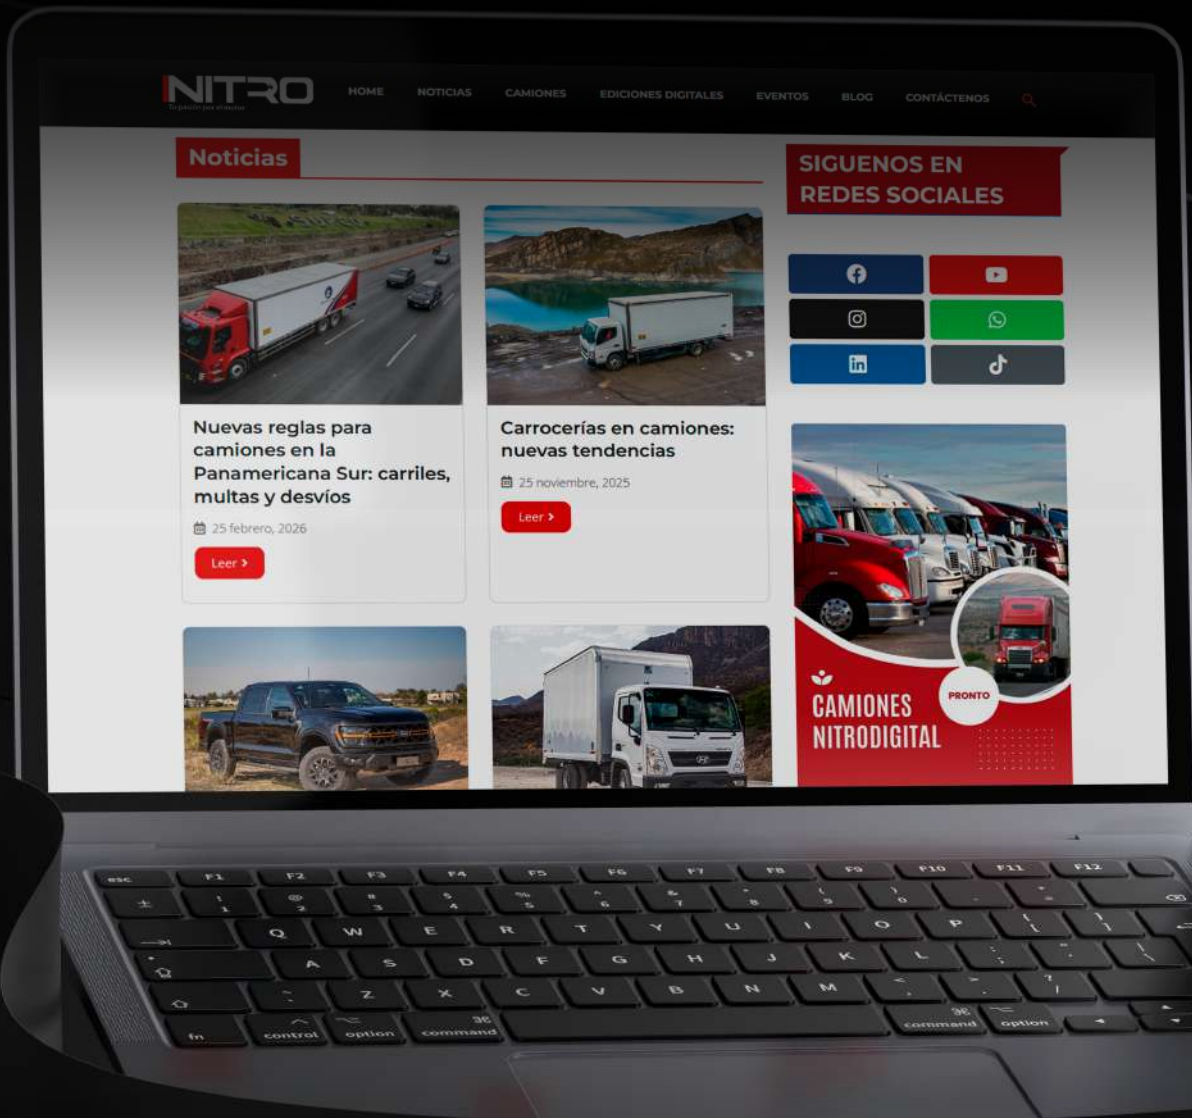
NITRO
Tu pasión por el motor

HOME NOTICIAS CAMIONES EDICIONES DIGITALES EVENTOS BLOG CONTÁCTENOS

Noticias

Nuevas reglas para camiones en la Panamericana Sur: carriles, multas y desvíos

25 febrero, 2026

Leer >

Carrocerías en camiones: nuevas tendencias

25 noviembre, 2025

Leer >

SIGUENOS EN REDES SOCIALES

CAMIONES NITRODIGITAL

PRONTO

esc F1 F2 F3 F4 F5 F6 F7 F8 F9 F10 F11 F12
± 1 @ 2 # 3 $ 4 % 5 ^ 6 & 7 * 8 ( 9 ) 0 _ - + =
Q W E R T Y U I O P { [ } ]
A S D F G H J K L : ; " ' | \
Z X C V B N M < , > . ? /
fn control option command command option